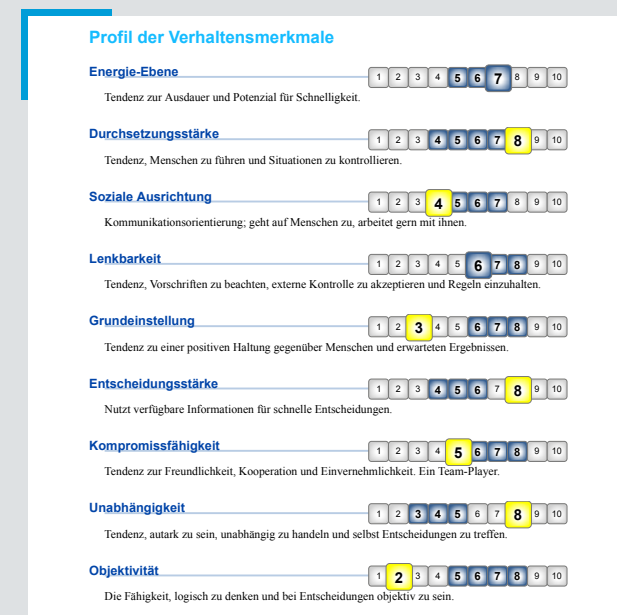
Profil der Verhaltensmerkmale

Energie-Ebene
1 2 3 4 5 6 7 8 9 10
Tendenz zur Ausdauer und Potenzial für Schnelligkeit.

Durchsetzungsstärke
1 2 3 4 5 6 7 8 9 10
Tendenz, Menschen zu führen und Situationen zu kontrollieren.

Soziale Ausrichtung
1 2 3 4 5 6 7 8 9 10
Kommunikationsorientierung; geht auf Menschen zu, arbeitet gern mit ihnen.

Lenkbarkeit
1 2 3 4 5 6 7 8 9 10
Tendenz, Vorschriften zu beachten, externe Kontrolle zu akzeptieren und Regeln einzuhalten.

Grundeinstellung
1 2 3 4 5 6 7 8 9 10
Tendenz zu einer positiven Haltung gegenüber Menschen und erwarteten Ergebnissen.

Entscheidungsstärke
1 2 3 4 5 6 7 8 9 10
Nutzt verfügbare Informationen für schnelle Entscheidungen.

Kompromissfähigkeit
1 2 3 4 5 6 7 8 9 10
Tendenz zur Freundlichkeit, Kooperation und Einvernehmlichkeit. Ein Team-Player.

Unabhängigkeit
1 2 3 4 5 6 7 8 9 10
Tendenz, autark zu sein, unabhängig zu handeln und selbst Entscheidungen zu treffen.

Objektivität
1 2 3 4 5 6 7 8 9 10
Die Fähigkeit, logisch zu denken und bei Entscheidungen objektiv zu sein.